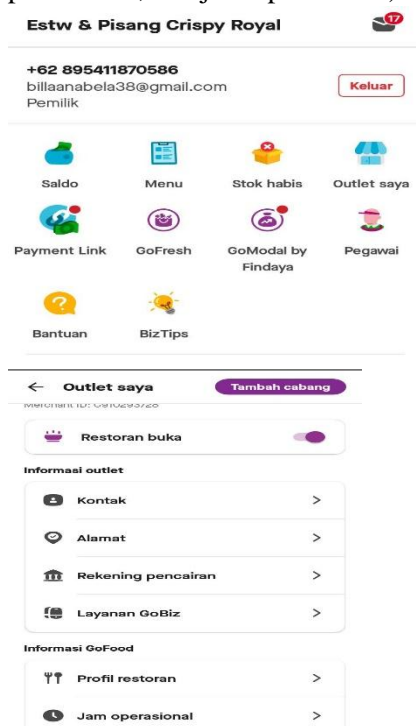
Estw & Pisang Crispy Royal

17

+62 895411870586
billaanabela38@gmail.com
Pemilik

Keluar

Saldo
Menu
Stok habis
Outlet saya
Payment Link
GoFresh
GoModal by Findaya
Pegawai
Bantuan
BizTips

← Outlet saya
Tambah cabang

Merchant ID: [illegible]

Restoran buka

Informasi outlet

Kontak >
Alamat >
Rekening pencairan >
Layanan GoBiz >

Informasi GoFood

Profil restoran >
Jam operasional >